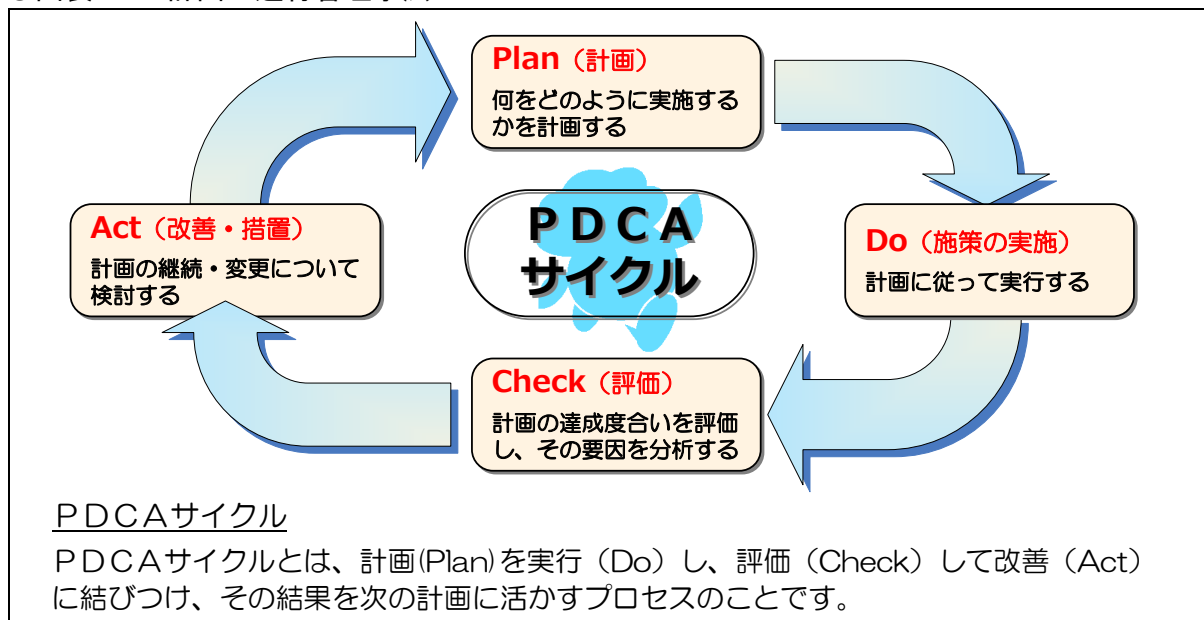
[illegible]

Plan（計画）
何をどのように実施するかを計画する

Do（施策の実施）
計画に従って実行する

Check（評価）
計画の達成度合いを評価し、その要因を分析する

Act（改善・措置）
計画の継続・変更について検討する

ＰＤＣＡ
サイクル

ＰＤＣＡサイクル

ＰＤＣＡサイクルとは、計画(Plan)を実行（Do）し、評価（Check）して改善（Act）に結びつけ、その結果を次の計画に活かすプロセスのことです。